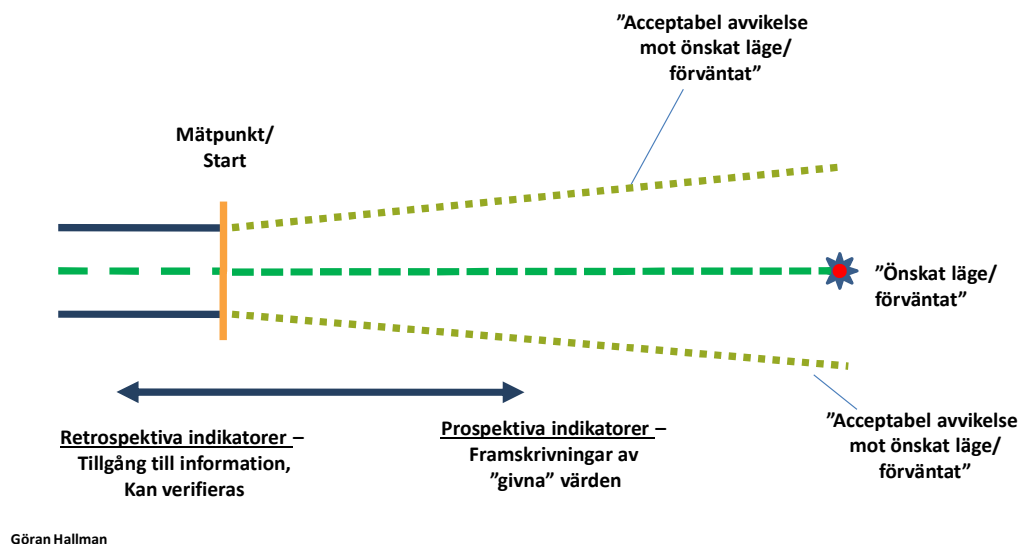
”Acceptabel avvikelse mot önskat läge/ förväntat”

Mätpunkt/ Start

”Önskat läge/ förväntat”

”Acceptabel avvikelse mot önskat läge/ förväntat”

Retrospektiva indikatorer – Tillgång till information, Kan verifieras

Prospektiva indikatorer – Framskrivningar av ”givna” värden

Göran Hallman